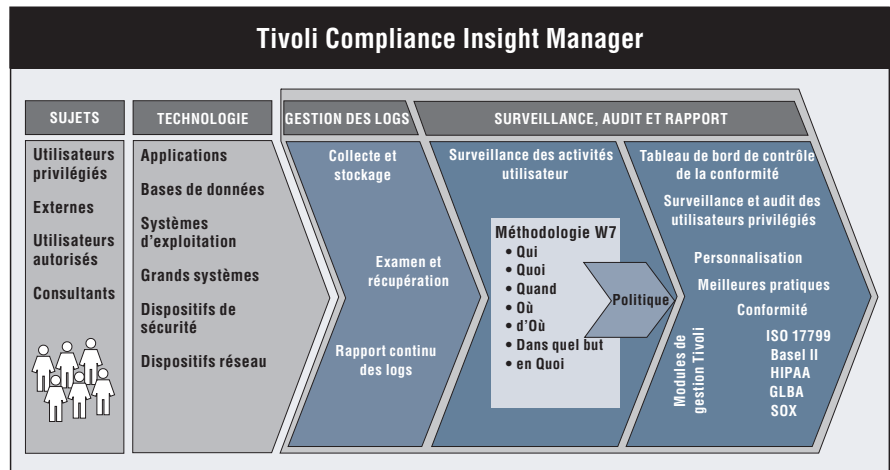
Tivoli Compliance Insight Manager

SUJETS

Utilisateurs privilégiés

Externes

Utilisateurs autorisés

Consultants

TECHNOLOGIE

Applications

Bases de données

Systèmes d'exploitation

Grands systèmes

Dispositifs de sécurité

Dispositifs réseau

GESTION DES LOGS

Collecte et stockage

Examen et récupération

Rapport continu des logs

SURVEILLANCE, AUDIT ET RAPPORT

Surveillance des activités utilisateur

Méthodologie W7
• Qui
• Quoi
• Quand
• Où
• d'Où
• Dans quel but
• en Quoi

Politique

Tableau de bord de contrôle de la conformité

Surveillance et audit des utilisateurs privilégiés

Personnalisation

Meilleures pratiques

Conformité

Modules de gestion Tivoli

ISO 17799
Basel II
HIPAA
GLBA
SOX